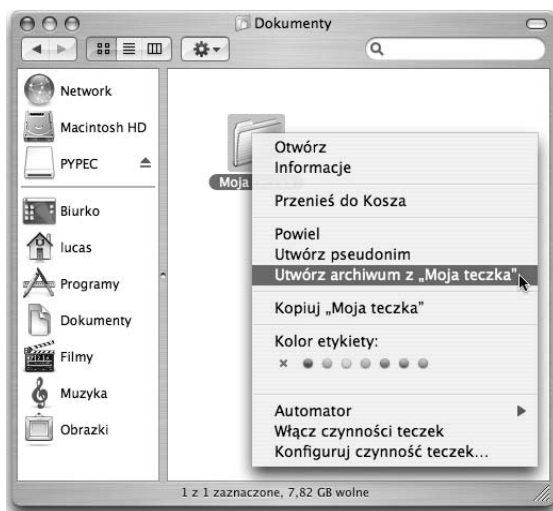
Dokumenty

Network
Macintosh HD
PYPEC
Biurko
lucas
Programy
Dokumenty
Filmy
Muzyka
Obrazki

Moja

Otwórz
Informacje
Przenieś do Kosza
Powiel
Utwórz pseudonim
Utwórz archiwum z „Moja teczka"
Kopiuj „Moja teczka"
Kolor etykiety:
×
Automator
Włącz czynności teczek
Konfiguruj czynność teczek...

1 z 1 zaznaczone, 7,82 GB wolne